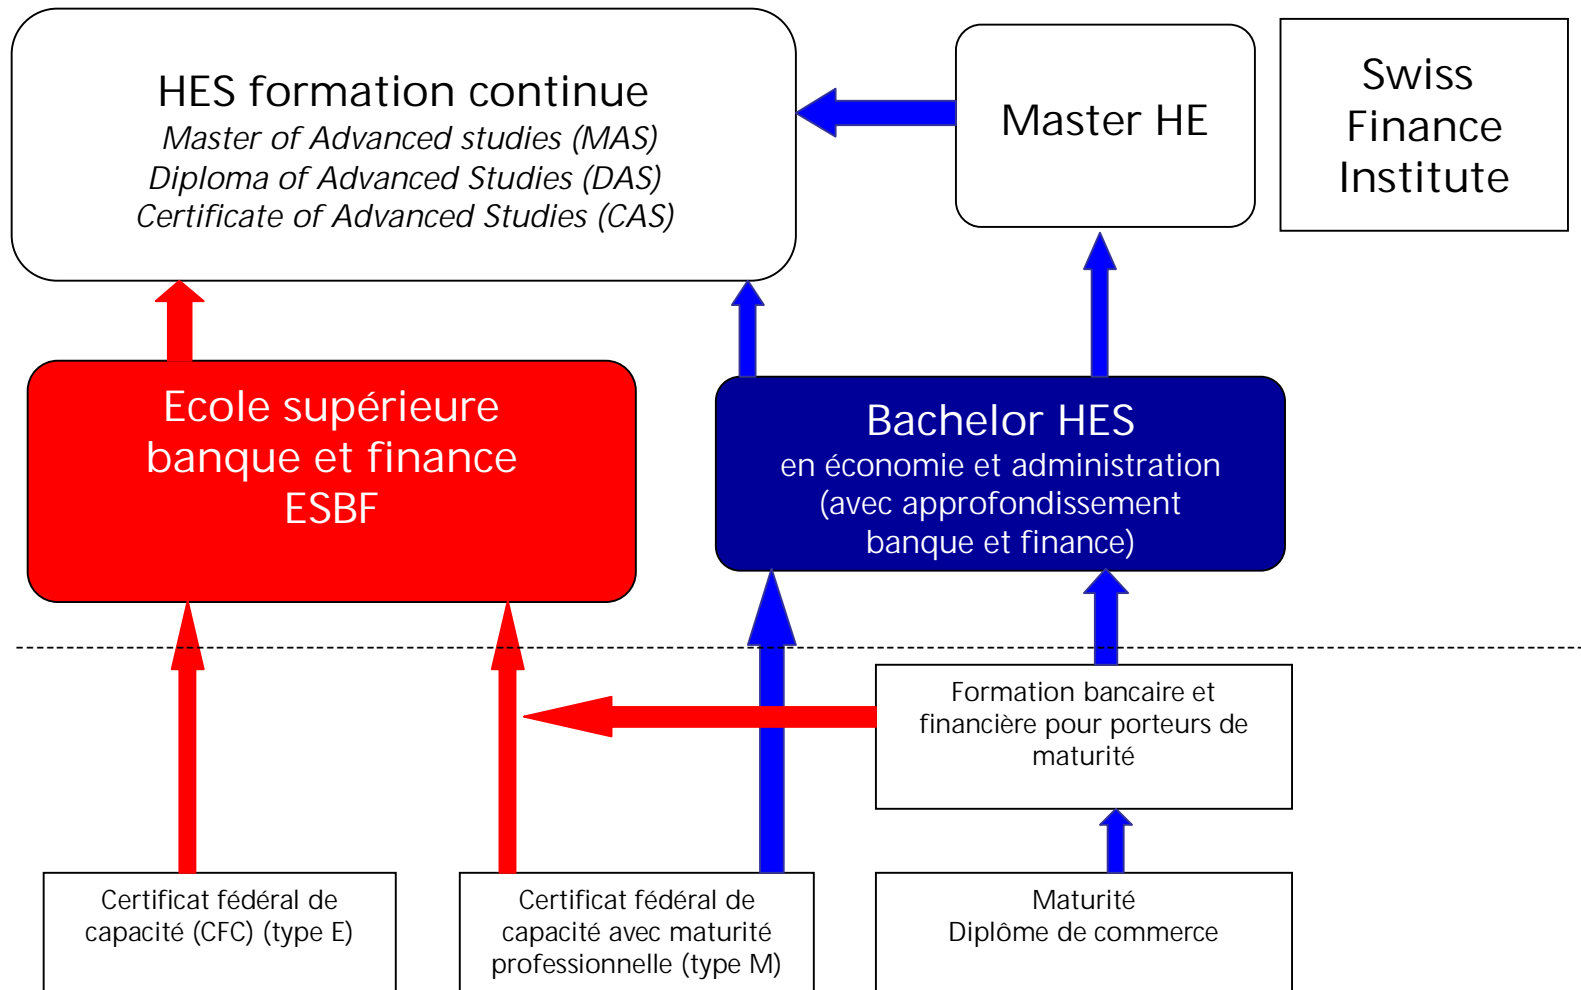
HES formation continue
Master of Advanced studies (MAS)
Diploma of Advanced Studies (DAS)
Certificate of Advanced Studies (CAS)

Master HE

Swiss Finance Institute

Ecole supérieure banque et finance ESBF

Bachelor HES
en économie et administration
(avec approfondissement banque et finance)

Formation bancaire et financière pour porteurs de maturité

Certificat fédéral de capacité (CFC) (type E)

Certificat fédéral de capacité avec maturité professionnelle (type M)

Maturité
Diplôme de commerce